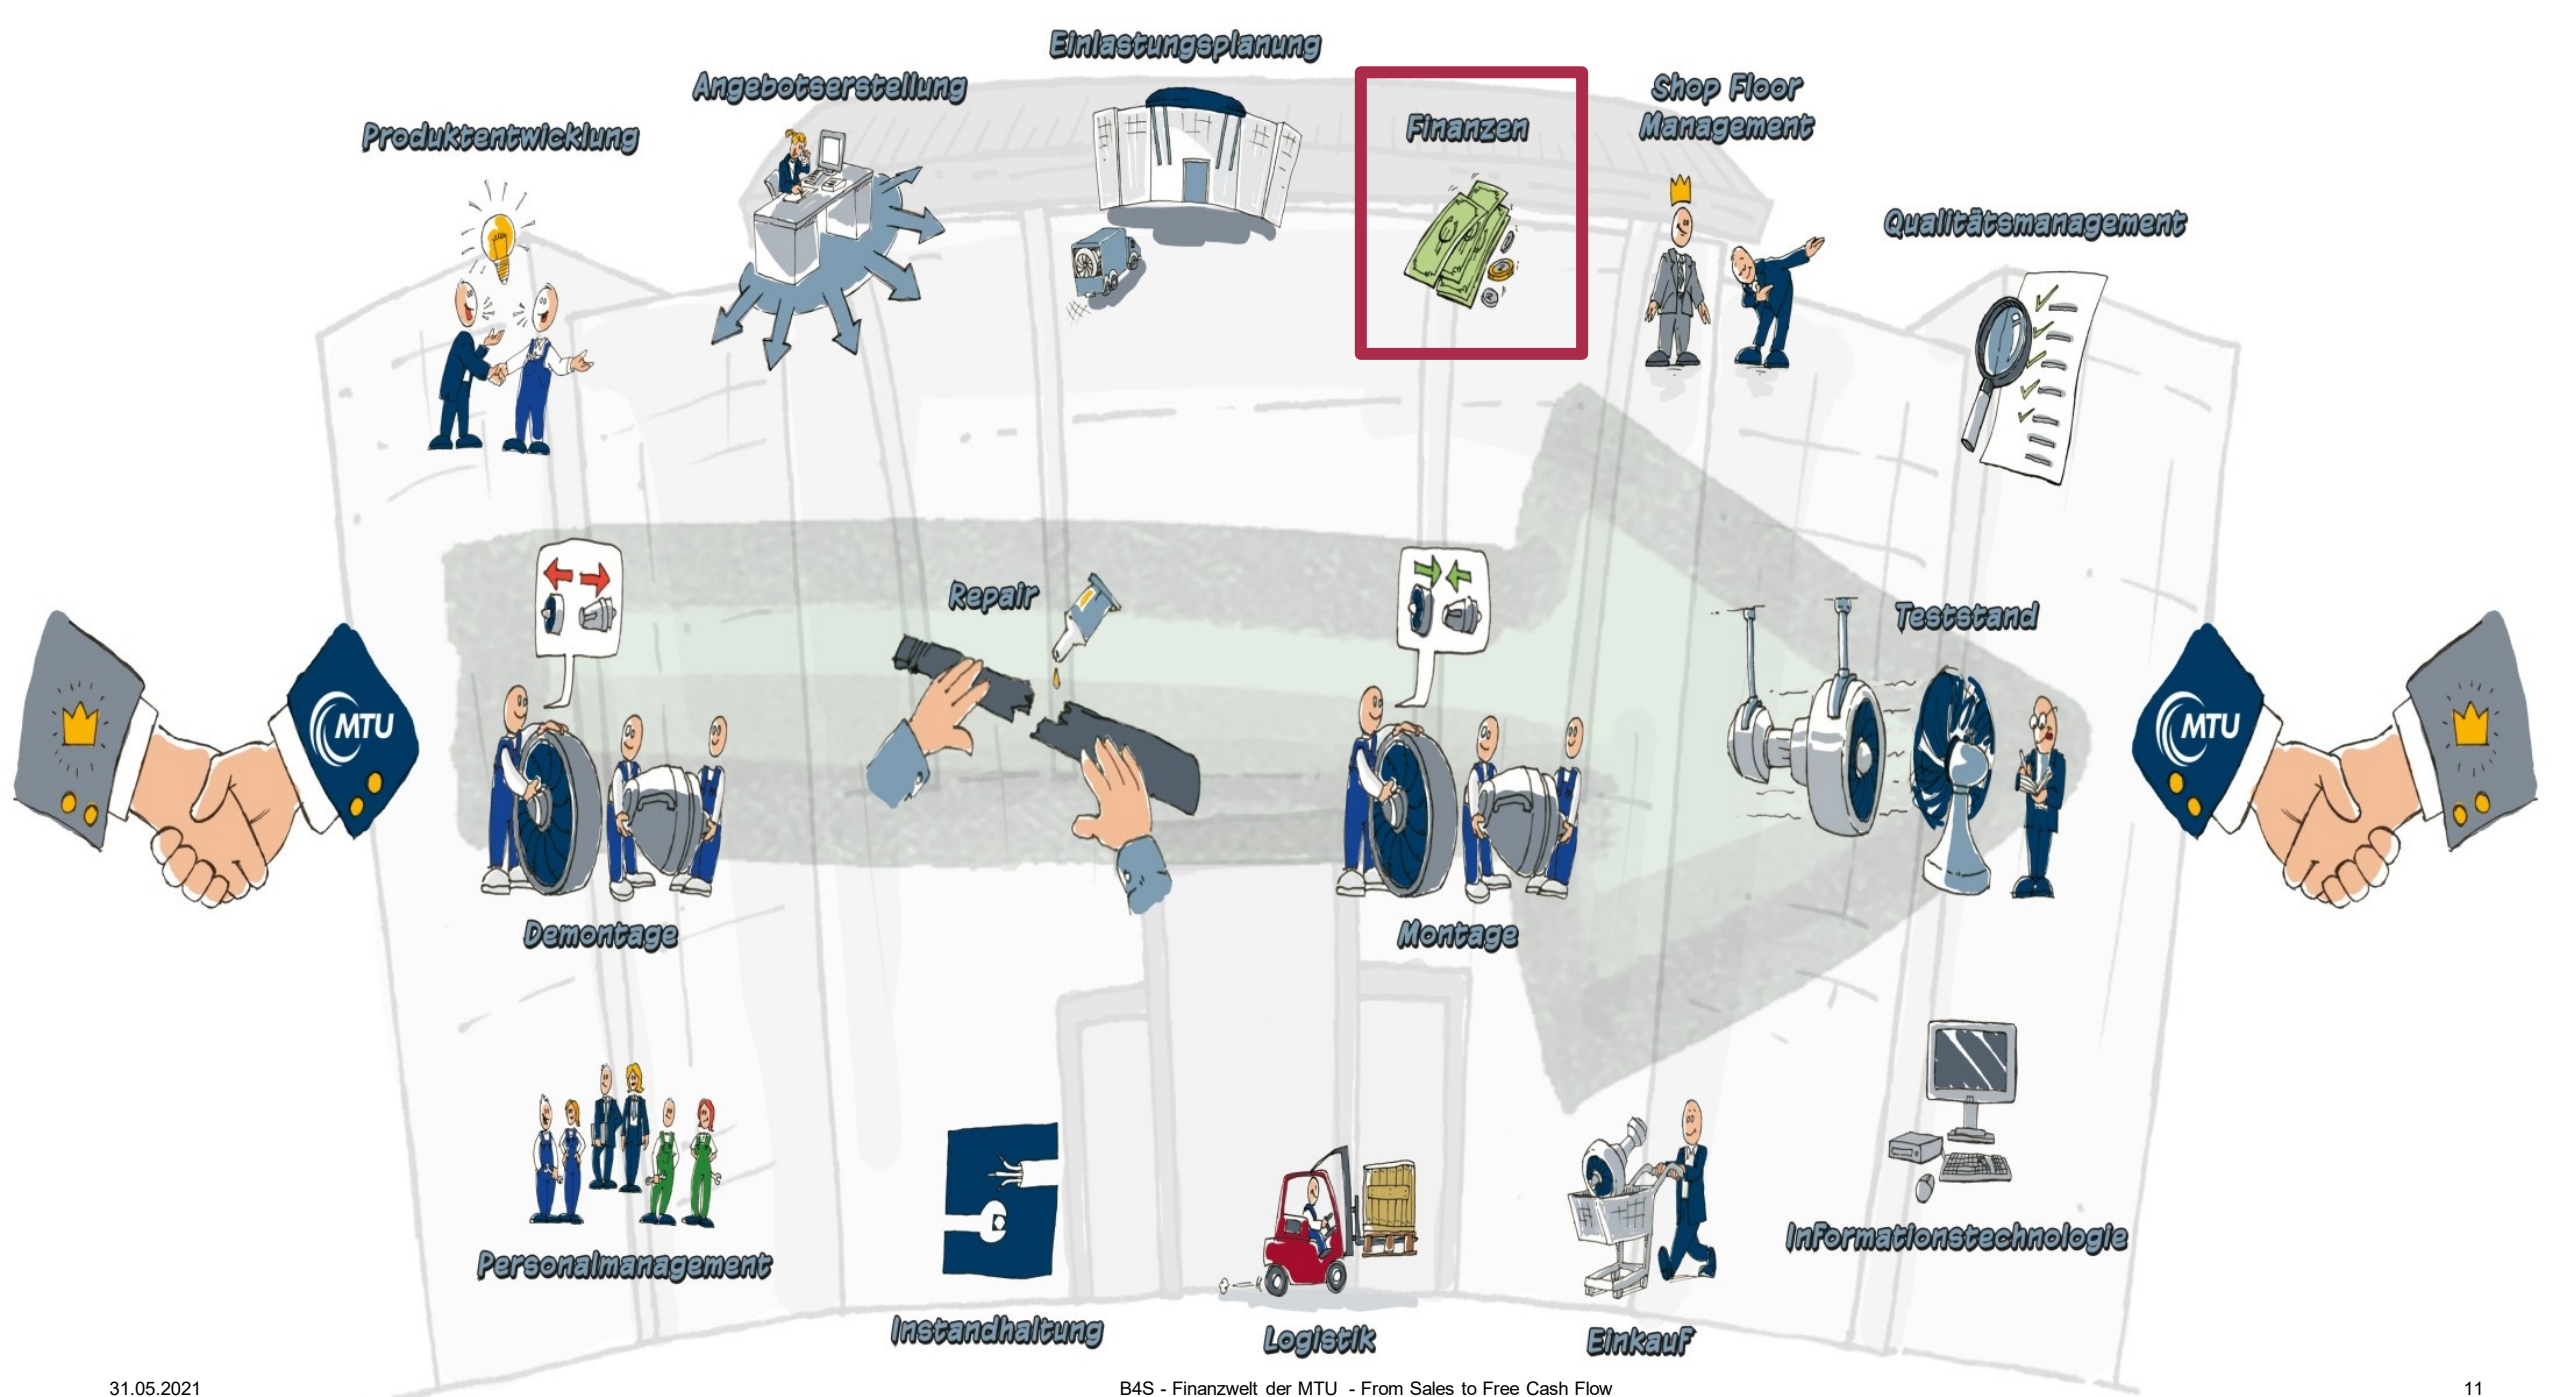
Einlastungsplanung

Angebotserstellung

Produktentwicklung

Finanzen

Shop Floor Management

Qualitätsmanagement

MTU

Repair

Teststand

MTU

Demontage

Montage

Personalmanagement

Instandhaltung

Logistik

Einkauf

Informationstechnologie

31.05.2021

B4S - Finanzwelt der MTU - From Sales to Free Cash Flow

11